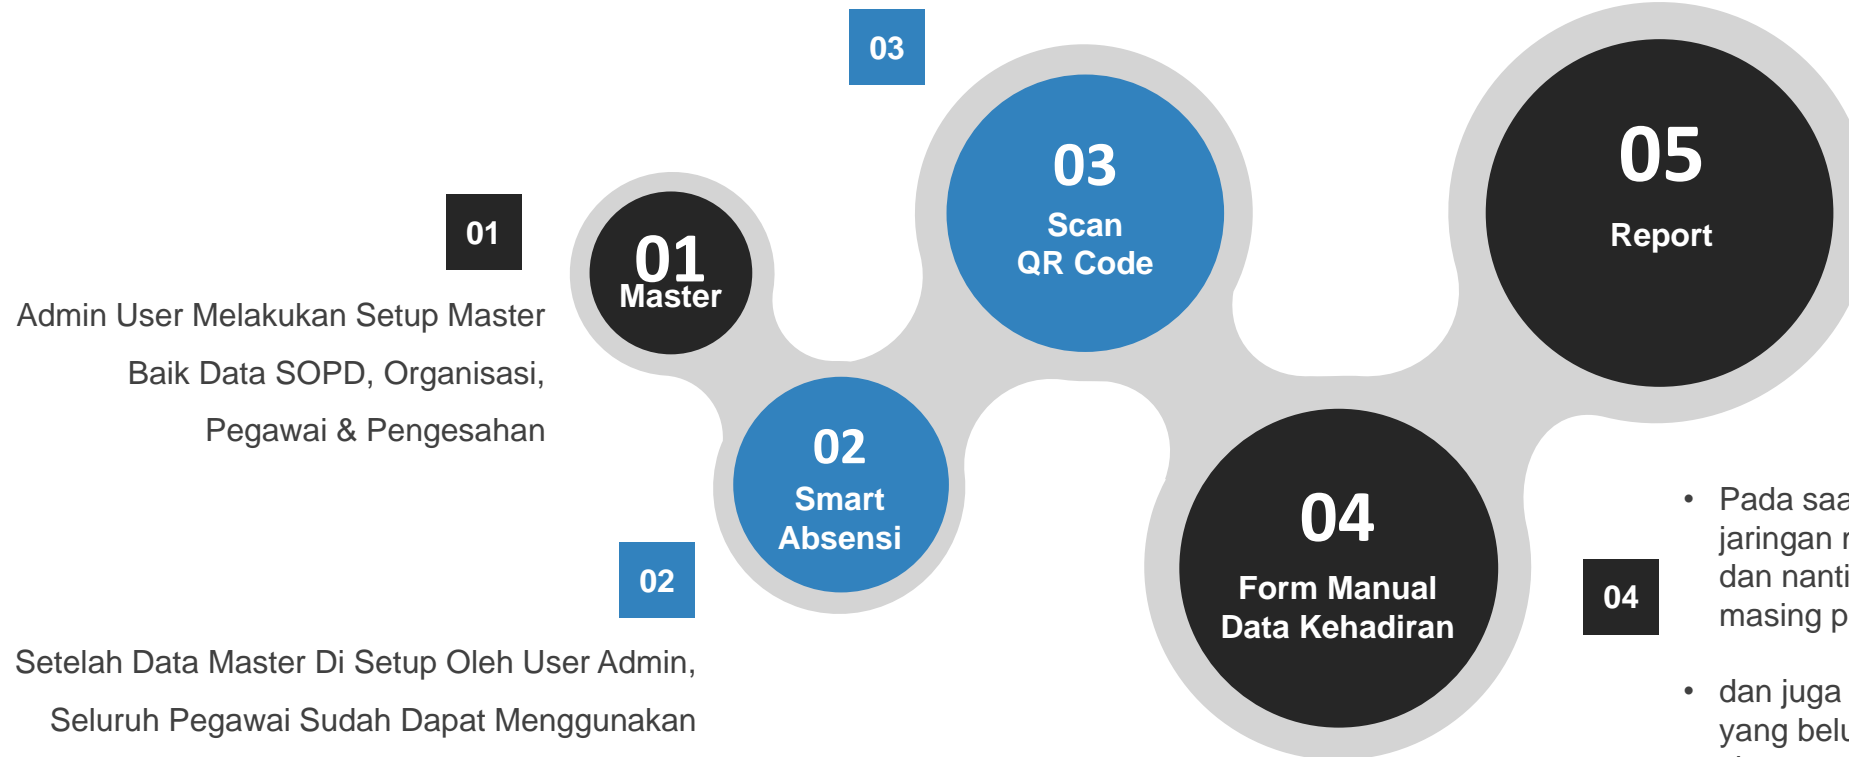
03

01

01
Master

Admin User Melakukan Setup Master Baik Data SOPD, Organisasi, Pegawai & Pengesahan

03
Scan
QR Code

05
Report

02
Smart
Absensi

02

Setelah Data Master Di Setup Oleh User Admin, Seluruh Pegawai Sudah Dapat Menggunakan

04
Form Manual
Data Kehadiran

04

• Pada saa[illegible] jaringan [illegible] dan nanti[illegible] masing p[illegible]

• dan juga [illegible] yang belu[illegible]